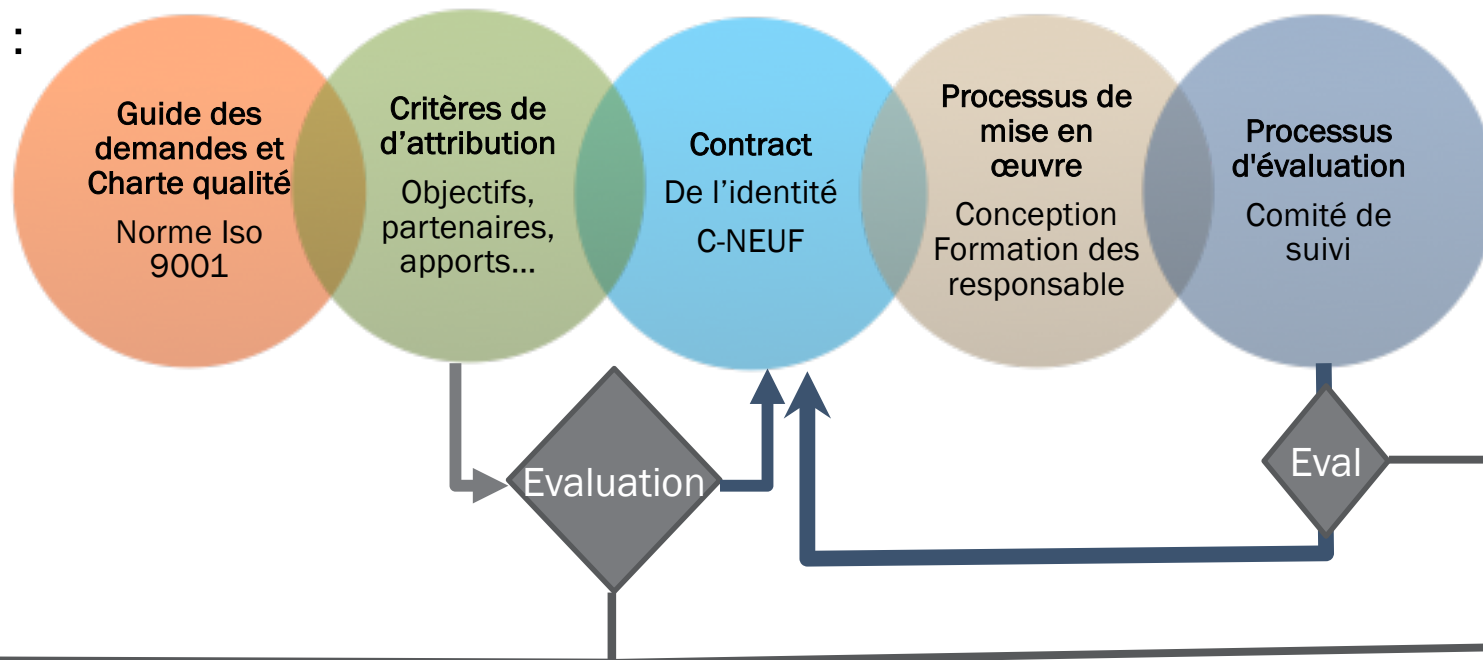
:

Guide des demandes et Charte qualité

Norme Iso 9001

Critères de d'attribution

Objectifs, partenaires, apports…

Contract

De l'identité

C-NEUF

Processus de mise en œuvre

Conception Formation des responsable

Processus d'évaluation

Comité de suivi

Evaluation

Eval